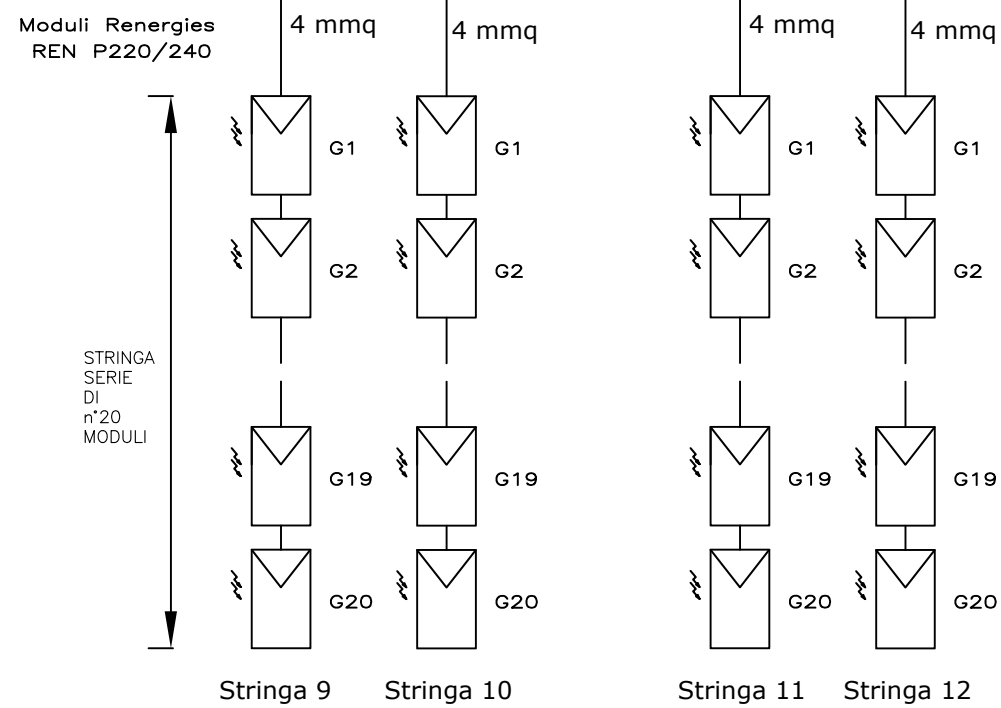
Moduli Renergies
REN P220/240

4 mmq

4 mmq

4 mmq

4 mmq

STRINGA
SERIE
DI
n°20
MODULI

G1

G1

G1

G1

G2

G2

G2

G2

G19

G19

G19

G19

G20

G20

G20

G20

Stringa 9

Stringa 10

Stringa 11

Stringa 12